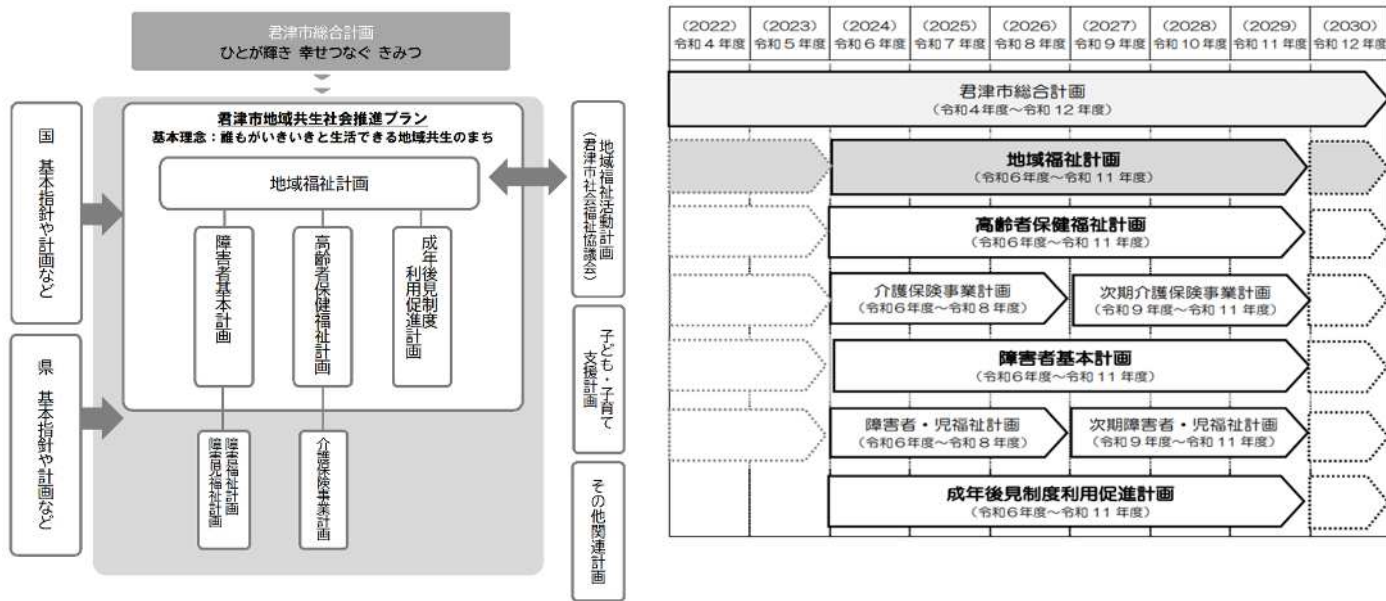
君津市総合計画
ひとが輝き 幸せつなぐ きみつ

君津市地域共生社会推進プラン
基本理念：誰もがいきいきと生活できる地域共生のまち

国
基本指針や計画など

県
基本指針や計画など

地域福祉計画

障害者基本計画

高齢者保健福祉計画

成年後見制度利用促進計画

障害福祉計画
障害児福祉計画

介護保険事業計画

地域福祉活動計画
（君津市社会福祉協議会）

子ども・子育て支援計画

その他関連計画

| (2022) 令和４年度 | (2023) 令和５年度 | (2024) 令和６年度 | (2025) 令和７年度 | (2026) 令和８年度 | (2027) 令和９年度 | (2028) 令和10年度 | (2029) 令和11年度 | (2030) 令和12年度 |
|---|---|---|---|---|---|---|---|---|

君津市総合計画
（令和４年度～令和12年度）

地域福祉計画
（令和６年度～令和11年度）

高齢者保健福祉計画
（令和６年度～令和11年度）

介護保険事業計画
（令和６年度～令和８年度）

次期介護保険事業計画
（令和９年度～令和11年度）

障害者基本計画
（令和６年度～令和11年度）

障害者・児福祉計画
（令和６年度～令和８年度）

次期障害者・児福祉計画
（令和９年度～令和11年度）

成年後見制度利用促進計画
（令和６年度～令和11年度）